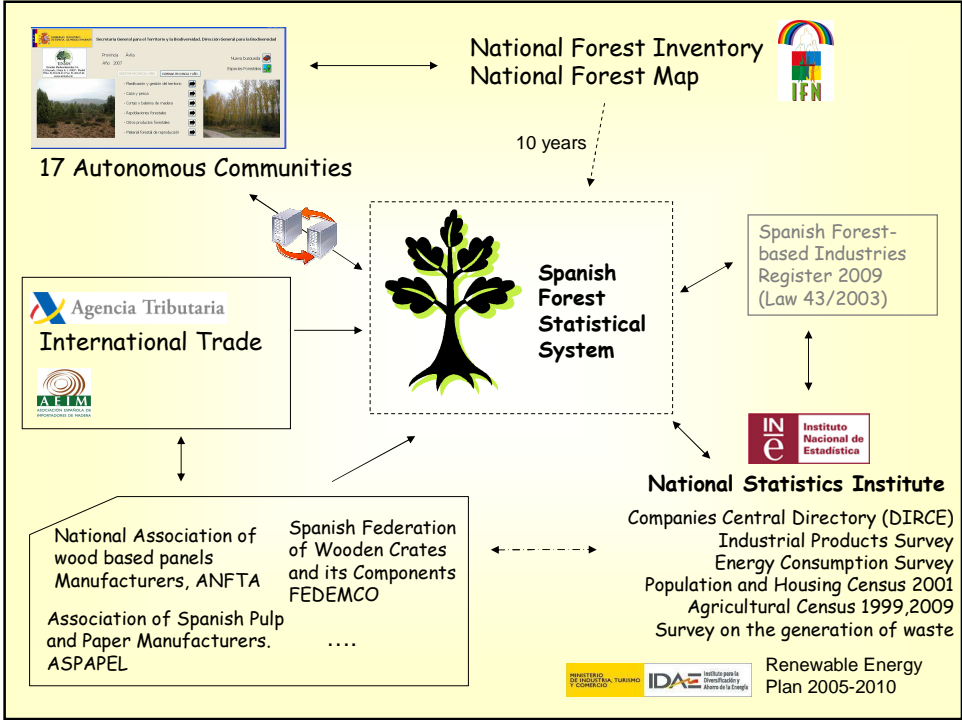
Secretaría General para el Territorio y la Biodiversidad. Dirección General para la Biodiversidad

Provincia Ávila
Año 2007

Nueva búsqueda
Especies Forestales

Planificación y gestión del territorio
Caza y pesca
Cortas y balance de madera
Repoblaciones forestales
Otros productos forestales
Material forestal de reproducción

17 Autonomous Communities

National Forest Inventory
National Forest Map

IFN

10 years

Spanish Forest Statistical System

Spanish Forest-based Industries Register 2009 (Law 43/2003)

Agencia Tributaria

International Trade

AEIM
ASOCIACIÓN ESPAÑOLA DE IMPORTADORES DE MADERA

INE Instituto Nacional de Estadística

National Statistics Institute

Companies Central Directory (DIRCE)
Industrial Products Survey
Energy Consumption Survey
Population and Housing Census 2001
Agricultural Census 1999,2009
Survey on the generation of waste

National Association of wood based panels Manufacturers, ANFTA

Spanish Federation of Wooden Crates and its Components FEDEMCO

Association of Spanish Pulp and Paper Manufacturers. ASPAPEL

....

MINISTERIO DE INDUSTRIA, TURISMO Y COMERCIO

IDAE Instituto para la Diversificación y Ahorro de la Energía

Renewable Energy Plan 2005-2010